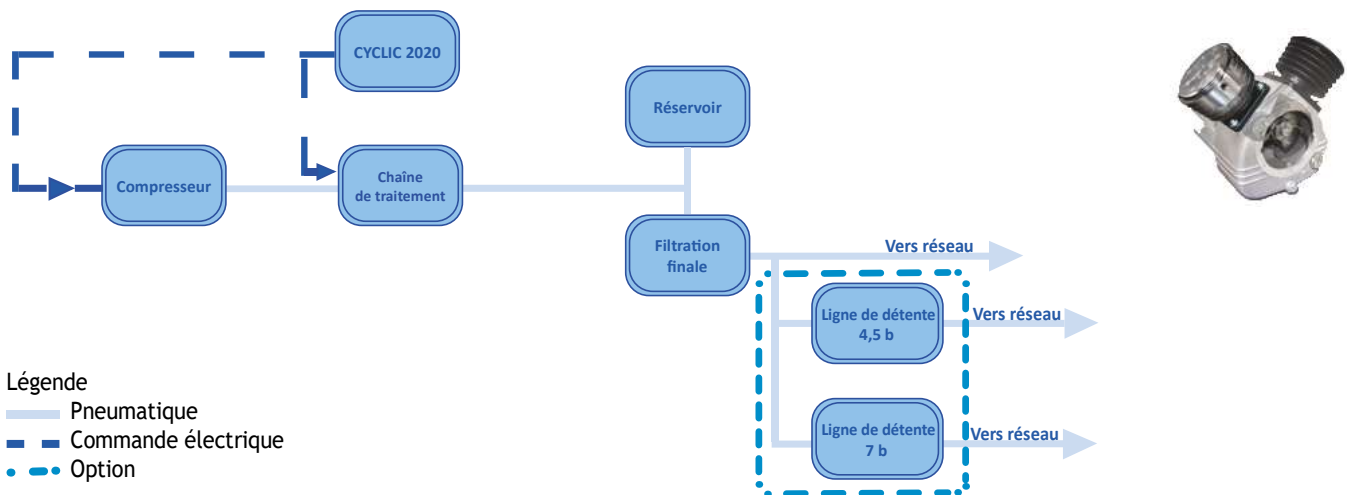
CYCLIC 2020

Compresseur

Chaîne de traitement

Réservoir

Filtration finale

Vers réseau

Ligne de détente 4,5 b

Vers réseau

Ligne de détente 7 b

Vers réseau

Légende
Pneumatique
Commande électrique
Option